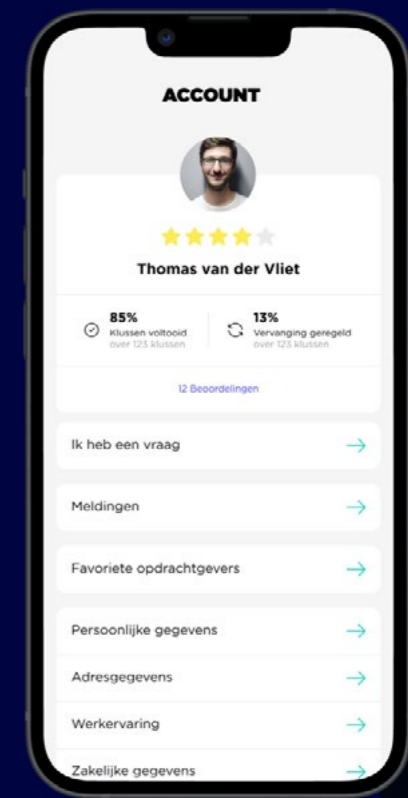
ACCOUNT

Thomas van der Vliet

85%
Klussen voltooid
over 123 klussen

13%
Vervanging geregeld
over 123 klussen

12 Beoordelingen

Ik heb een vraag

Meldingen

Favoriete opdrachtgevers

Persoonlijke gegevens

Adresgegevens

Werkervaring

Zakelijke gegevens